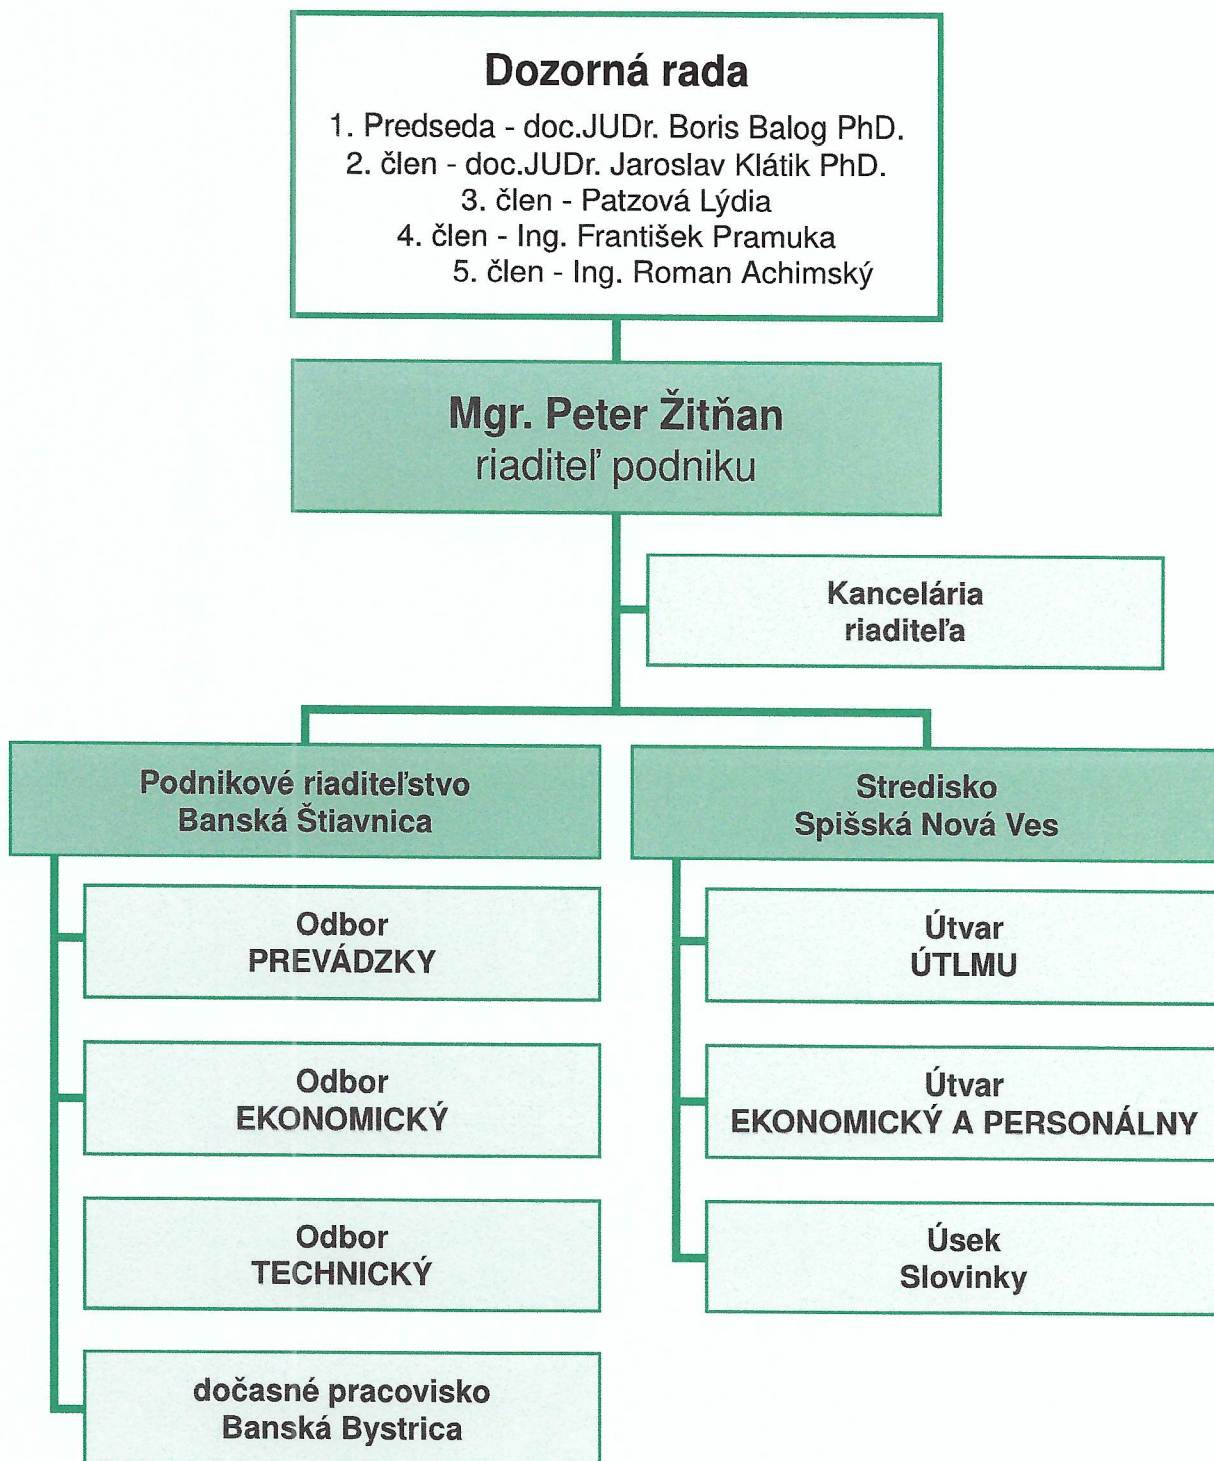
Dozorná rada
1. Predseda - doc.JUDr. Boris Balog PhD.
2. člen - doc.JUDr. Jaroslav Klátik PhD.
3. člen - Patzová Lýdia
4. člen - Ing. František Pramuka
5. člen - Ing. Roman Achimský

Mgr. Peter Žitňan
riaditeľ podniku

Kancelária riaditeľa

Podnikové riaditeľstvo Banská Štiavnica

Odbor PREVÁDZKY

Odbor EKONOMICKÝ

Odbor TECHNICKÝ

dočasné pracovisko Banská Bystrica

Stredisko Spišská Nová Ves

Útvar ÚTLMU

Útvar EKONOMICKÝ A PERSONÁLNY

Úsek Slovinky